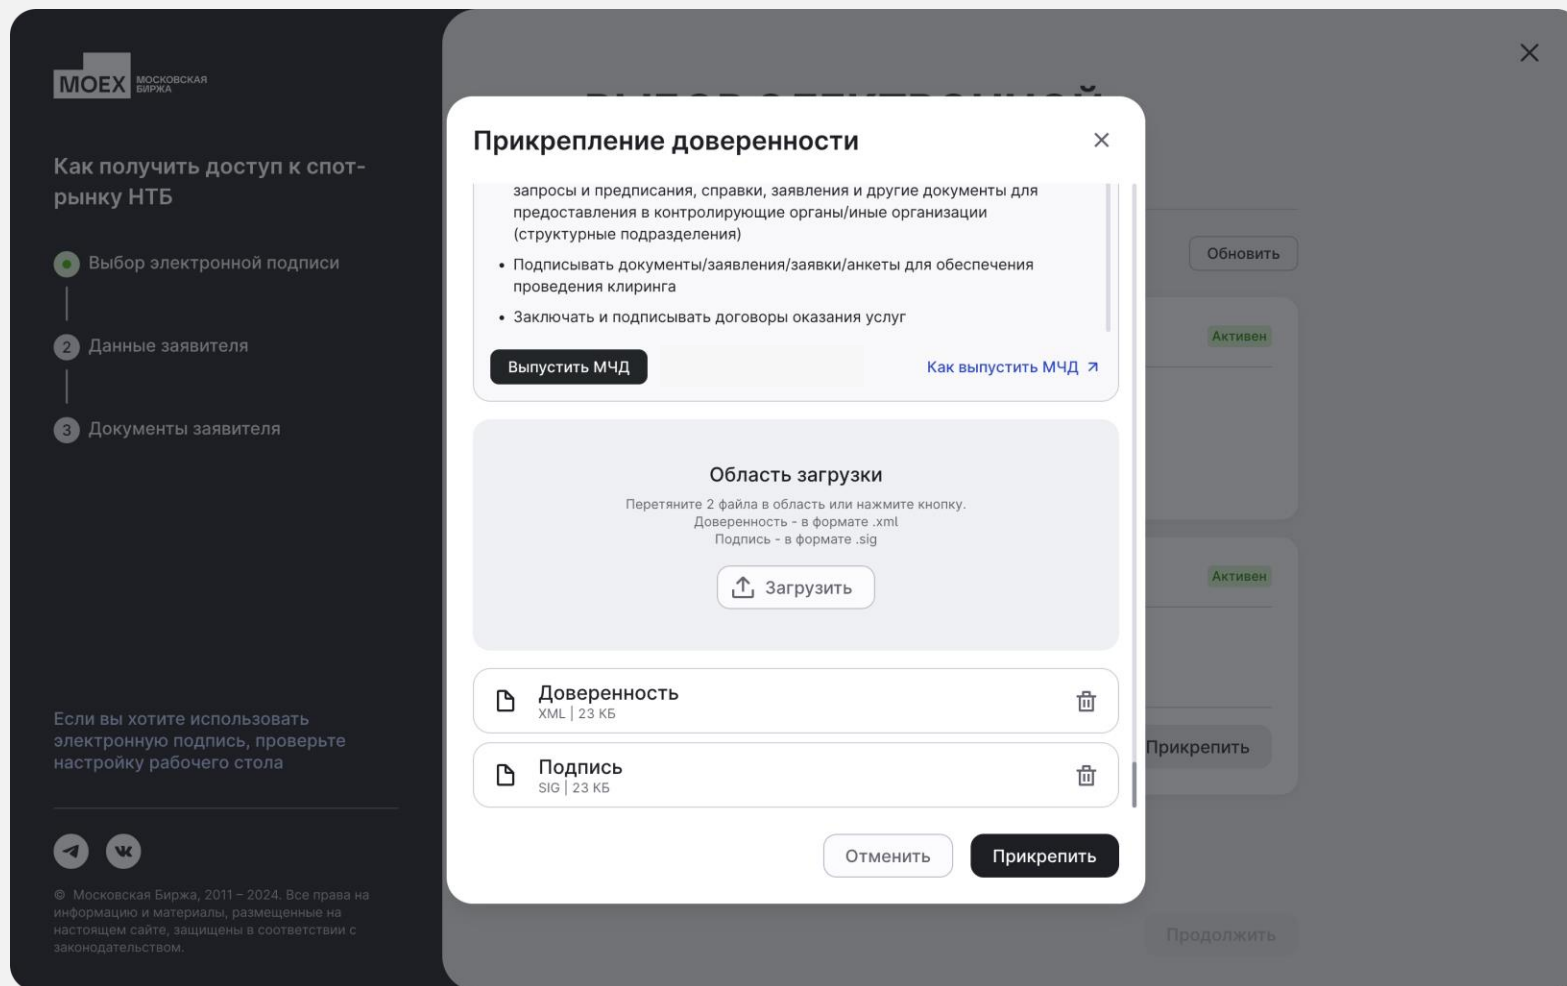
MOEX МОСКОВСКАЯ БИРЖА

Как получить доступ к спот-рынку НТБ

Выбор электронной подписи

2 Данные заявителя

3 Документы заявителя

Если вы хотите использовать электронную подпись, проверьте настройку рабочего стола

© Московская Биржа, 2011 – 2024. Все права на информацию и материалы, размещенные на настоящем сайте, защищены в соответствии с законодательством.

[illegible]

Обновить

Активен

Активен

Прикрепить

Продолжить

Прикрепление доверенности

запросы и предписания, справки, заявления и другие документы для предоставления в контролирующие органы/иные организации (структурные подразделения)

• Подписывать документы/заявления/заявки/анкеты для обеспечения проведения клиринга

• Заключать и подписывать договоры оказания услуг

Выпустить МЧД

Как выпустить МЧД ↗

Область загрузки

Перетяните 2 файла в область или нажмите кнопку.
Доверенность - в формате .xml
Подпись - в формате .sig

Загрузить

Доверенность
XML | 23 КБ

Подпись
SIG | 23 КБ

Отменить

Прикрепить